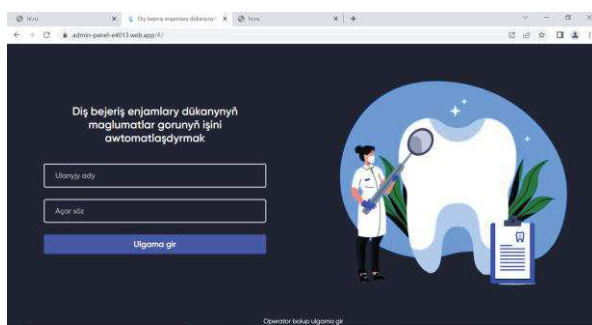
Nüu
Diş bejeriş enjamlary dükanyny
Nüu

admin-panel-e4013.web.app/#/

Diş bejeriş enjamlary dükanynyň maglumatlar gorunyň işini awtomatlaşdyrmak

Ulanyjy ady

Açar söz

Ulgama gir

Operator bolup ulgama gir